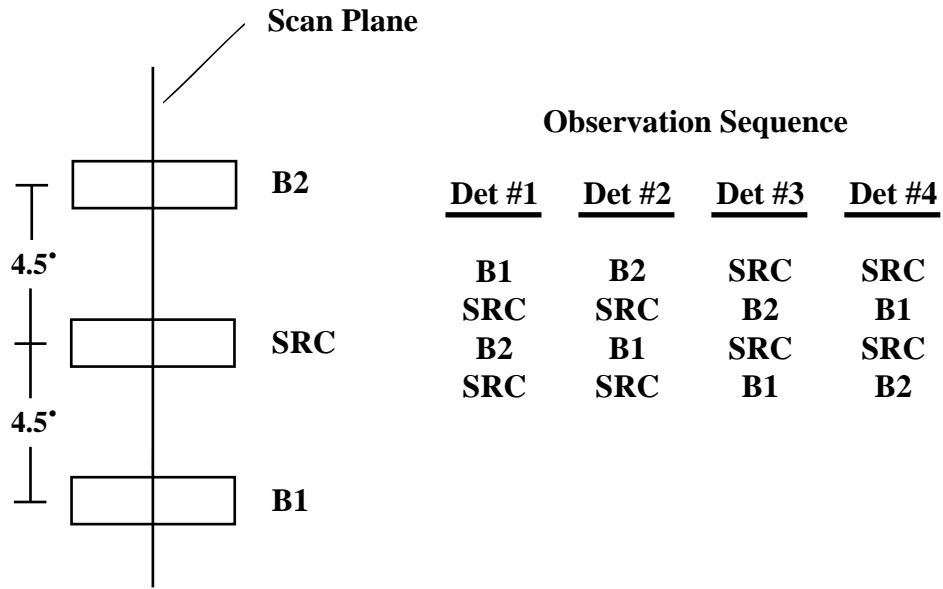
Scan Plane

B2

4.5°

SRC

4.5°

B1

Observation Sequence

| Det #1 | Det #2 | Det #3 | Det #4 |
|---|---|---|---|
| B1 | B2 | SRC | SRC |
| SRC | SRC | B2 | B1 |
| B2 | B1 | SRC | SRC |
| SRC | SRC | B1 | B2 |